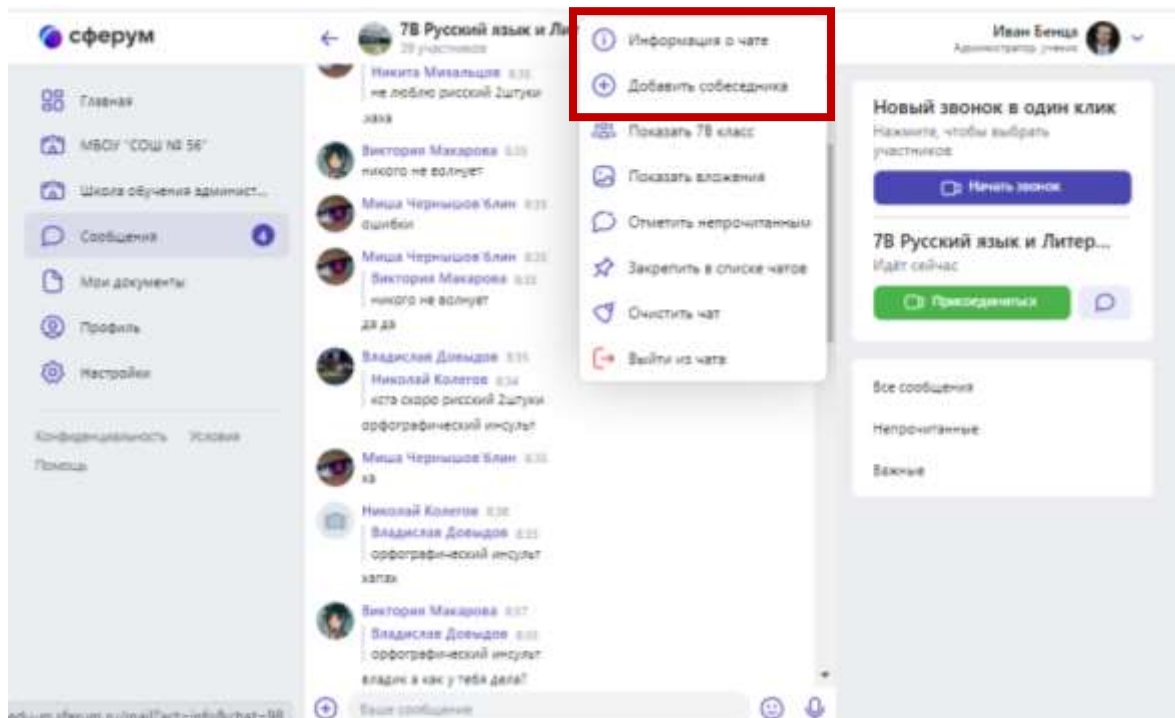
сферум

Главная
МБОУ "СОШ № 56"
Школа обучения админист...
Сообщения 4
Мои документы
Профиль
Настройки

Конфиденциальность Условия
Помощь

7В Русский язык и Ли
29 участников

Никита Михальцов 8:35
не люблю русский 2штуки
хаха

Виктория Макарова 8:35
никого не волнует

Миша Чернышов Блин 8:35
ошибки

Миша Чернышов Блин 8:35
Виктория Макарова 8:35
никого не волнует
да да

Владислав Довыдов 8:35
Николай Колегов 8:34
кста скоро русский 2штуки
орфографический инсульт

Миша Чернышов Блин 8:35
ха

Николай Колегов 8:36
Владислав Довыдов 8:35
орфографический инсульт
хапах

Виктория Макарова 8:37
Владислав Довыдов 8:35
орфографический инсульт
владик а как у тебя дела?

Ваше сообщение

Информация о чате
Добавить собеседника
Показать 7В класс
Показать вложения
Отметить непрочитанным
Закрепить в списке чатов
Очистить чат
Выйти из чата

Иван Бенца
Администратор, ученик

Новый звонок в один клик
Нажмите, чтобы выбрать участников
Начать звонок

7В Русский язык и Литер...
Идёт сейчас
Присоединиться

Все сообщения
Непрочитанные
Важные

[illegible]sferum.ru/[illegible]